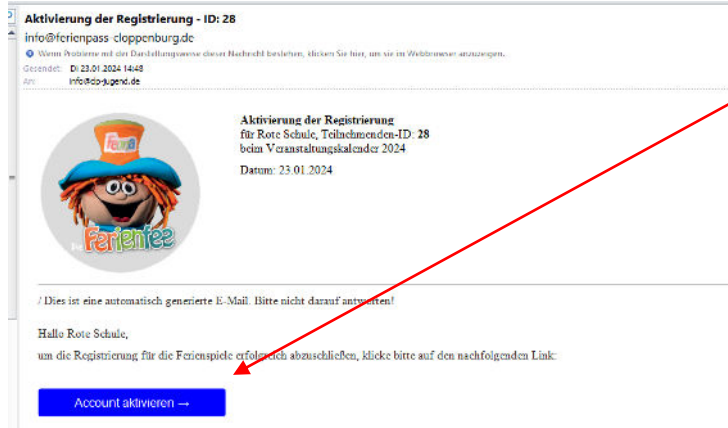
Aktivierung der Registrierung - ID: 28

info@ferienpass-cloppenburg.de

Wenn Probleme mit der Darstellungsweise dieser Nachricht bestehen, klicken Sie hier, um sie im Webbrowser anzuzeigen.

Gesendet: Di 23.01.2024 14:48
An: info@clp-jugend.de

Aktivierung der Registrierung
für Rote Schule, Teilnehmenden-ID: 28
beim Veranstaltungskalender 2024

Datum: 23.01.2024

Ferien

Die Ferienfee

/ Dies ist eine automatisch generierte E-Mail. Bitte nicht darauf antworten!

Hallo Rote Schule,

um die Registrierung für die Ferienspiele erfolgreich abzuschließen, klicke bitte auf den nachfolgenden Link:

Account aktivieren →